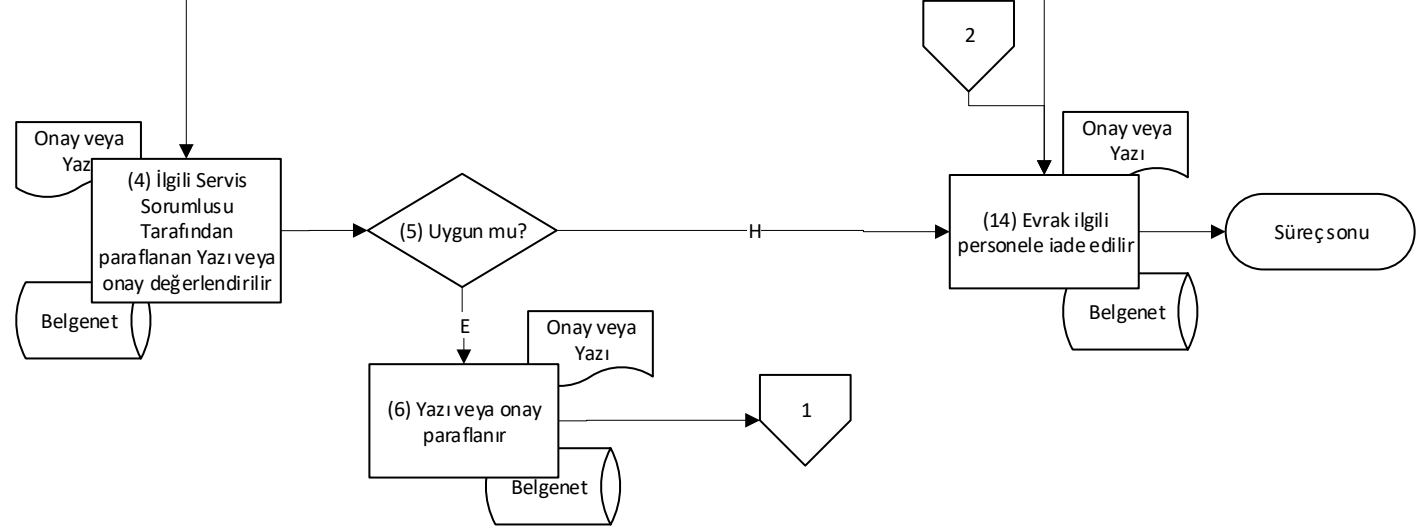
Onay veya Yazı

(4) İlgili Servis Sorumlusu Tarafından paraflanan Yazı veya onay değerlendirilir

Belgenet

(5) Uygun mu?

H

E

Onay veya Yazı

(6) Yazı veya onay paraflanır

Belgenet

1

2

Onay veya Yazı

(14) Evrak ilgili personele iade edilir

Belgenet

Süreç sonu